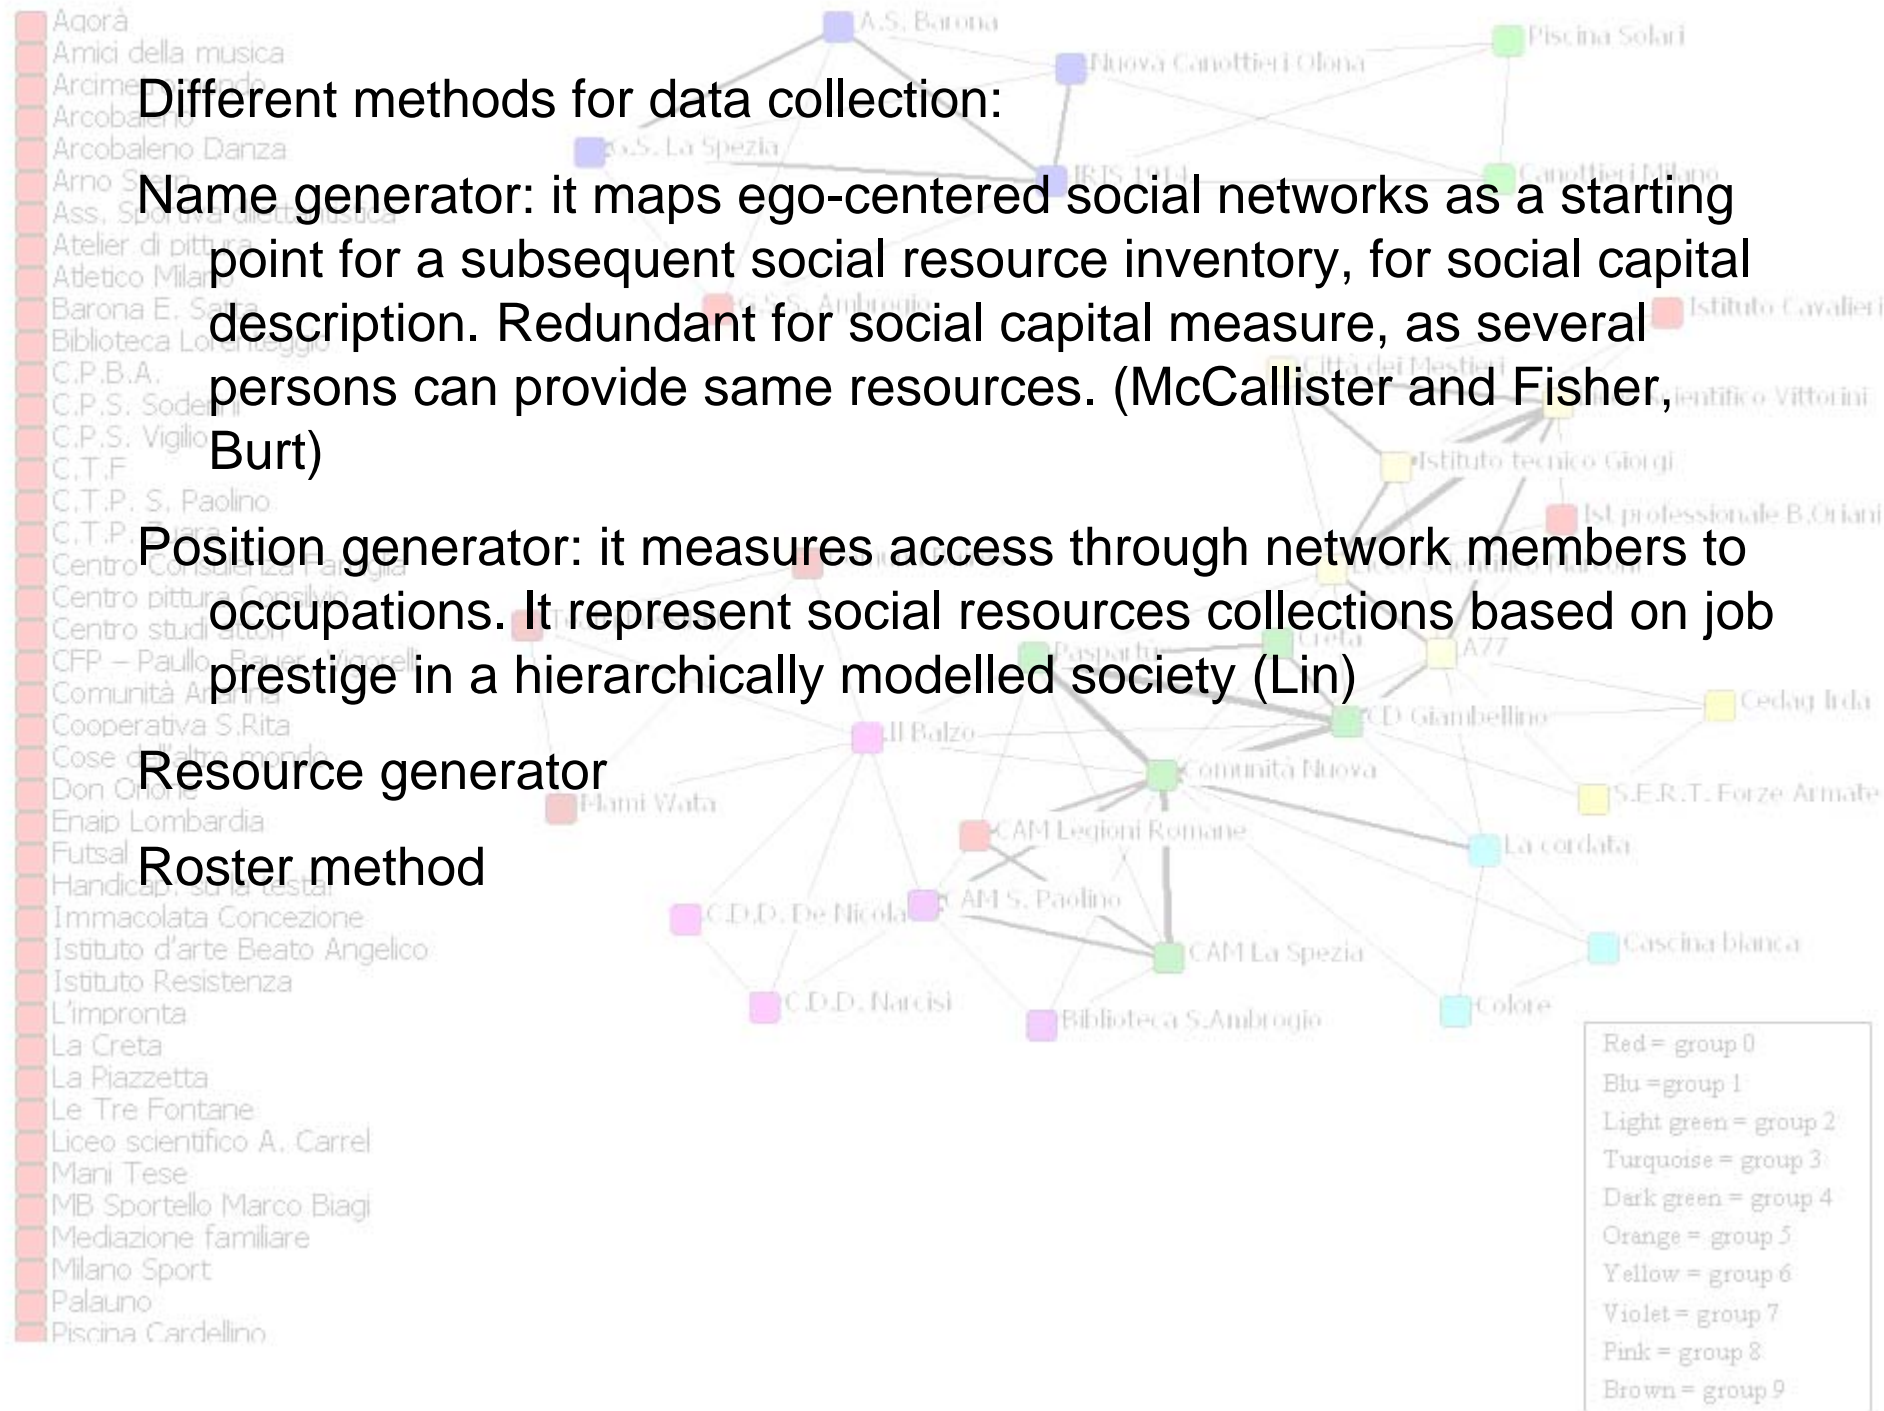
Different methods for data collection:

Name generator: it maps ego-centered social networks as a starting point for a subsequent social resource inventory, for social capital description. Redundant for social capital measure, as several persons can provide same resources. (McCallister and Fisher, Burt)

Position generator: it measures access through network members to occupations. It represent social resources collections based on job prestige in a hierarchically modelled society (Lin)

Resource generator

Roster method

Agorà
Amici della musica
Arcim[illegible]
Arcob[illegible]
Arcobaleno Danza
Arno S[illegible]
Ass. S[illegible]
Atelier di pitt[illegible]
Atletico Mila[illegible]
Barona E. S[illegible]
Biblioteca Lo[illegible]
C.P.B.A.
C.P.S. Sode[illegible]
C.P.S. Vigili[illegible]
C.T.F
C.T.P. S. Paolino
C.T.P. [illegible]
Centro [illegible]
Centro pitt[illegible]
Centro stud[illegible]
CFP – Paull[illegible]
Comunità A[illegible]
Cooperativa S.Rita
Cose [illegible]
Don O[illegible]
Enaip Lombardia
Futsal
Handica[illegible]
Immacolata Concezione
Istituto d'arte Beato Angelico
Istituto Resistenza
L'impronta
La Creta
La Piazzetta
Le Tre Fontane
Liceo scientifico A. Carrel
Mani Tese
MB Sportello Marco Biagi
Mediazione familiare
Milano Sport
Palauno
Piscina Cardellino

A.S. Barona
Nuova Canottieri Olona
Piscina Solari
G.S. La Spezia
IRIS 1914
Canottieri Milano
Istituto Cavalieri
Città dei Mestieri
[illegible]ntifico Vittorini
Istituto tecnico Giorgi
Ist professionale B.Oriani
Pasparti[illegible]
Creta
A77
CD Giambellino
Cedag Irda
Il Balzo
Comunità Nuova
S.E.R.T. Forze Armate
Mami Wata
CAM Legioni Romane
La cordata
C.D.D. De Nicola
CAM S. Paolino
CAM La Spezia
Cascina bianca
C.D.D. Narcisi
Biblioteca S.Ambrogio
Colore

Red = group 0
Blu = group 1
Light green = group 2
Turquoise = group 3
Dark green = group 4
Orange = group 5
Yellow = group 6
Violet = group 7
Pink = group 8
Brown = group 9